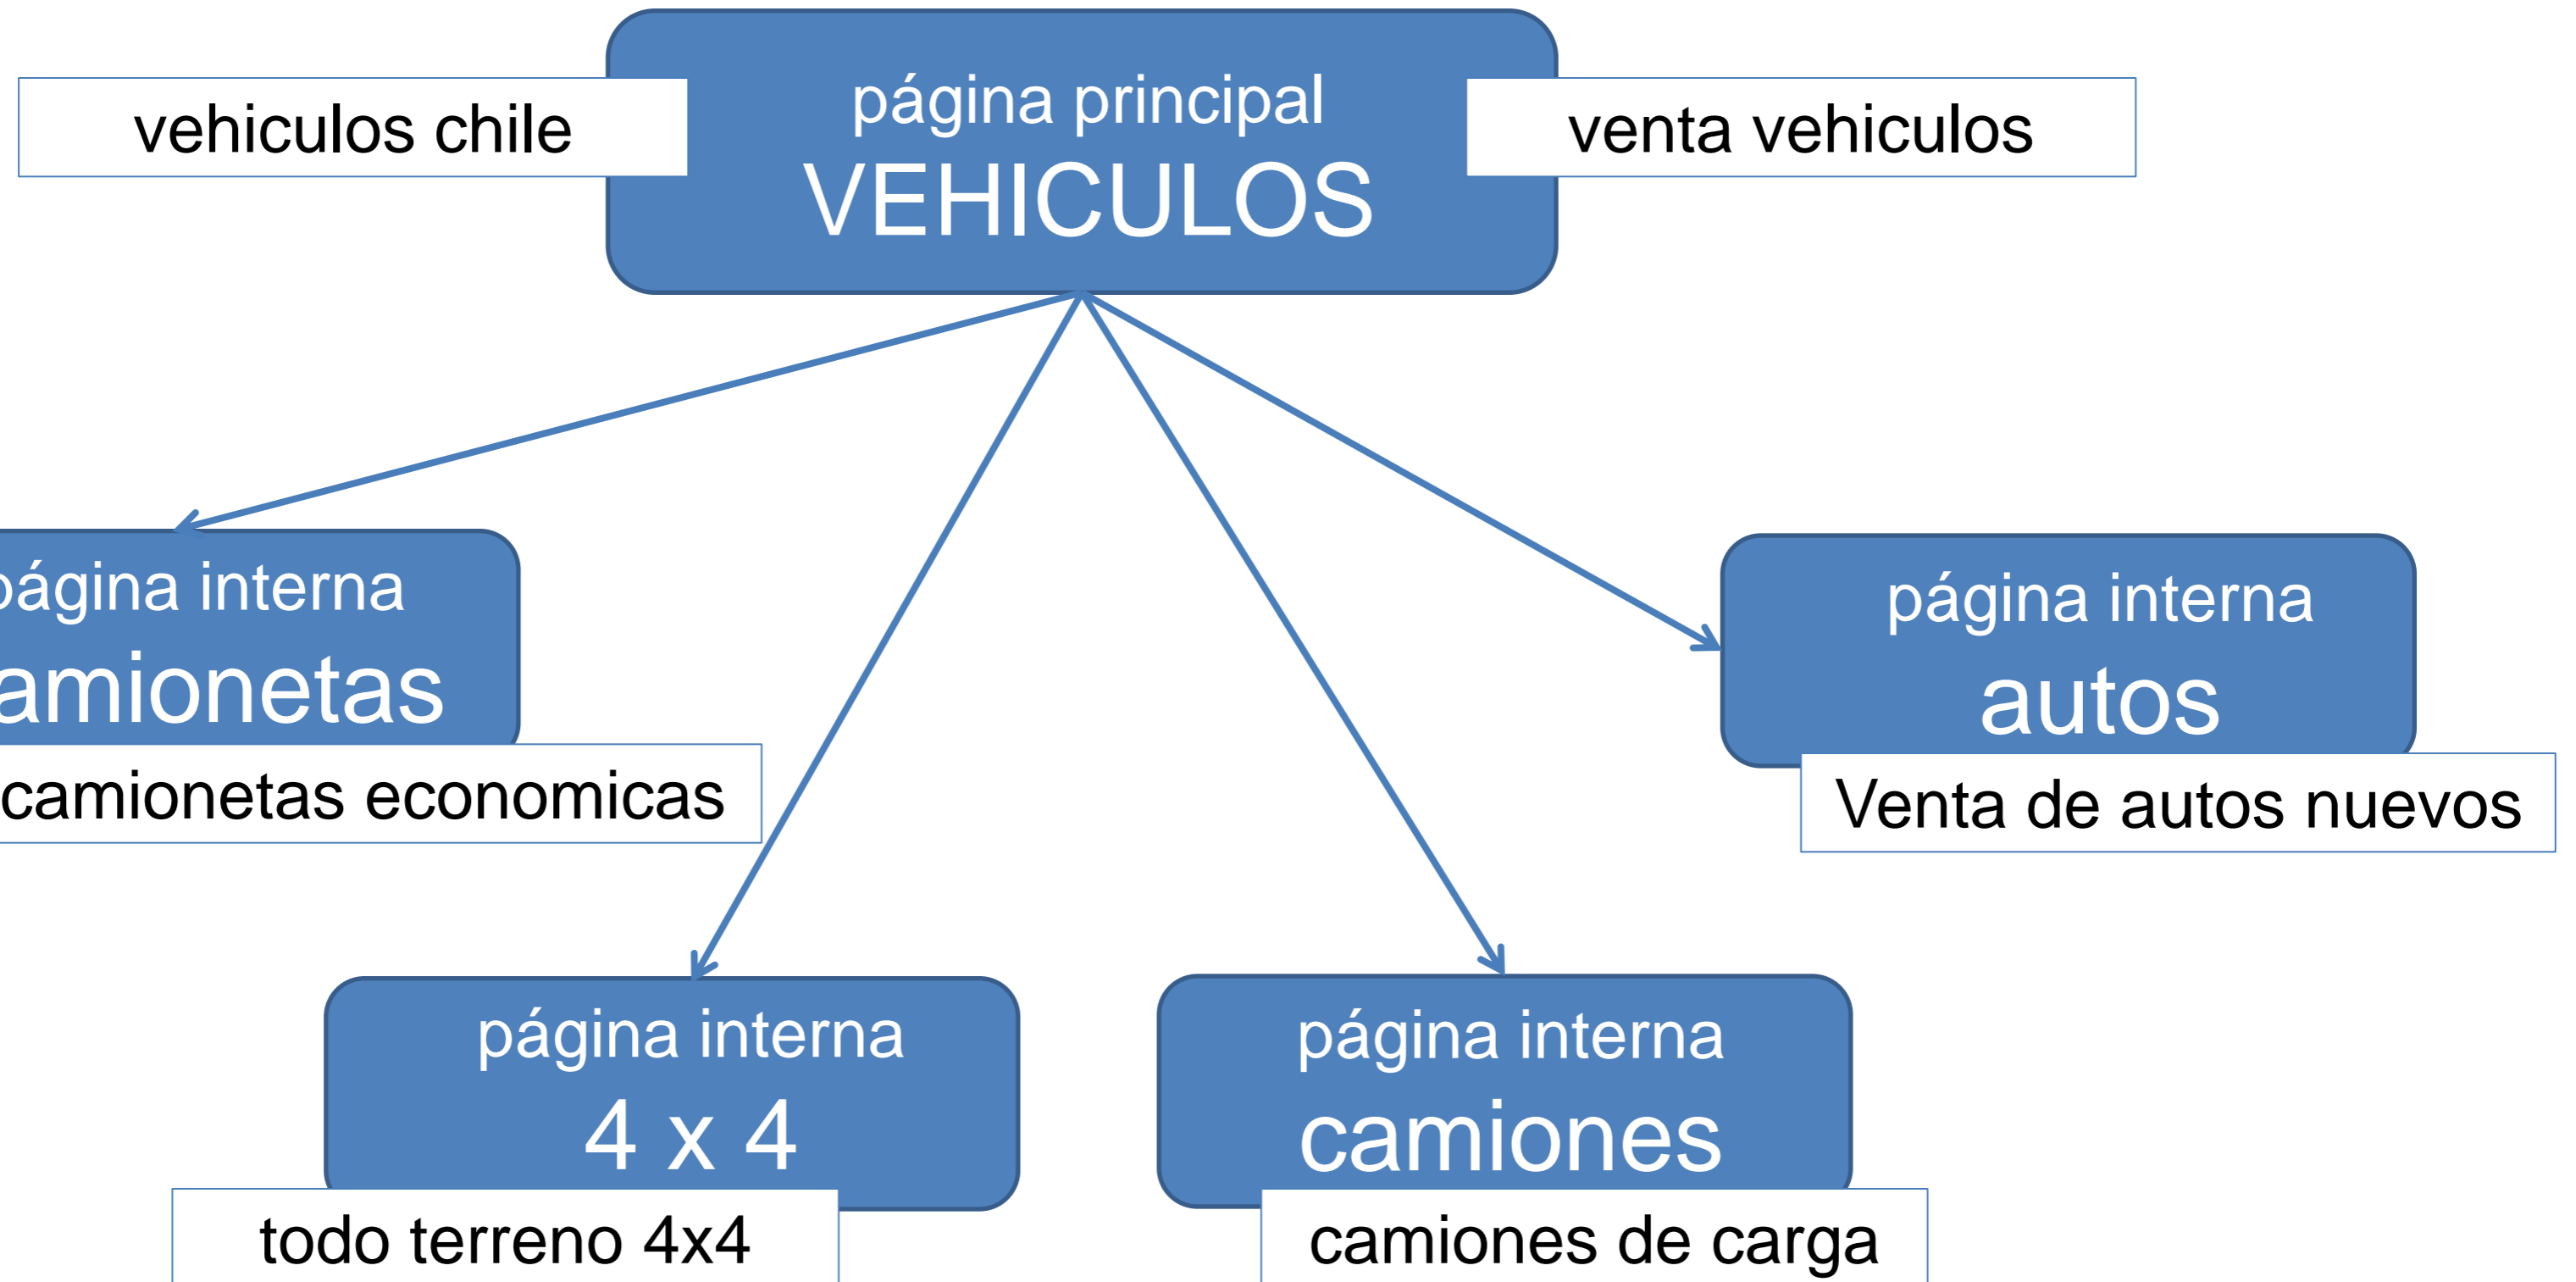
vehiculos chile

página principal
VEHICULOS

venta vehiculos

ágina interna
amionetas

camionetas economicas

página interna
autos

Venta de autos nuevos

página interna
4 x 4

todo terreno 4x4

página interna
camiones

camiones de carga